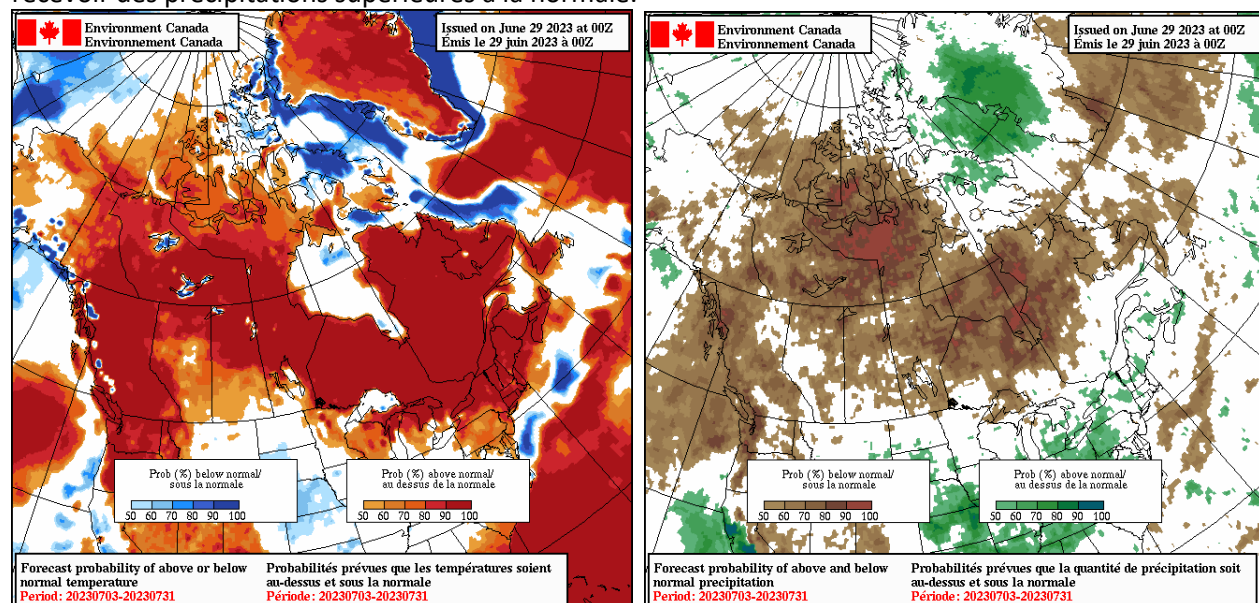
recevoir des précipitations supérieures à la normale.

Environment Canada
Environnement Canada

Issued on June 29 2023 at 00Z
Émis le 29 juin 2023 à 00Z

Prob (%) below normal/
sous la normale
50 60 70 80 90 100

Prob (%) above normal/
au dessus de la normale
50 60 70 80 90 100

Forecast probability of above or below normal temperature
Period: 20230703-20230731

Probabilités prévues que les températures soient au-dessus et sous la normale
Période: 20230703-20230731

Environment Canada
Environnement Canada

Issued on June 29 2023 at 00Z
Émis le 29 juin 2023 à 00Z

Prob (%) below normal/
sous la normale
50 60 70 80 90 100

Prob (%) above normal/
au dessus de la normale
50 60 70 80 90 100

Forecast probability of above and below normal precipitation
Period: 20230703-20230731

Probabilités prévues que la quantité de précipitation soit au-dessus et sous la normale
Période: 20230703-20230731